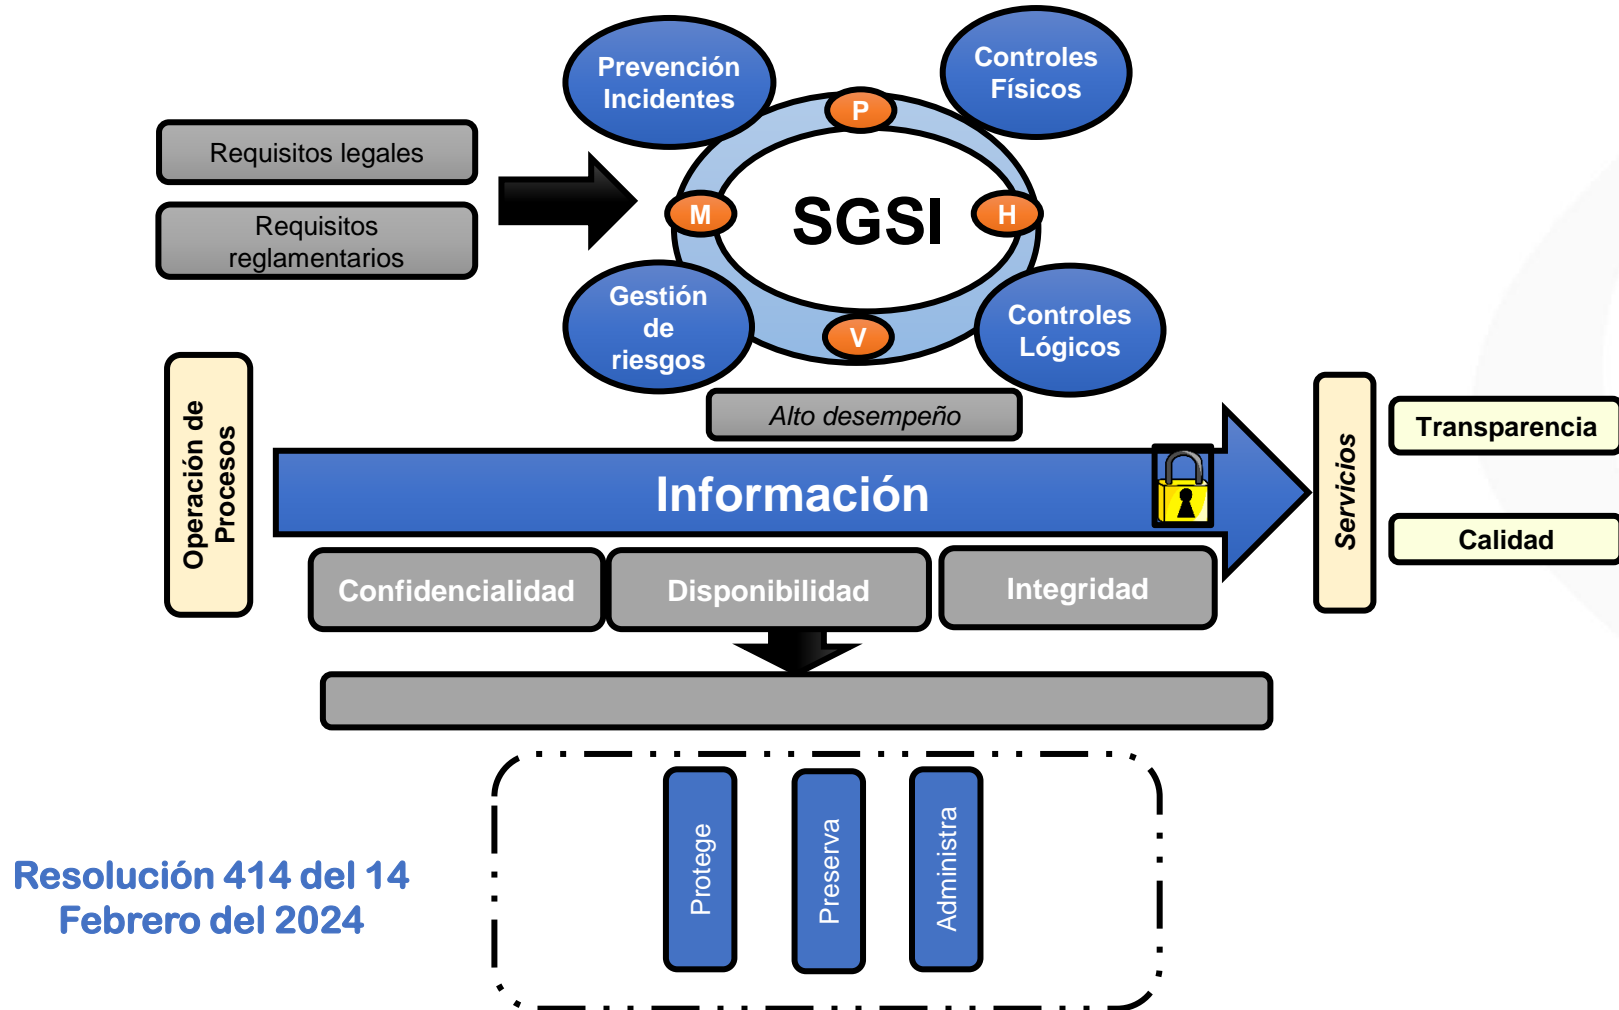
Prevención Incidentes

Controles Físicos

Requisitos legales

Requisitos reglamentarios

P

M

SGSI

H

V

Gestión de riesgos

Controles Lógicos

Alto desempeño

Operación de Procesos

Información

Servicios

Transparencia

Calidad

Confidencialidad

Disponibilidad

Integridad

Protege

Preserva

Administra

Resolución 414 del 14 Febrero del 2024